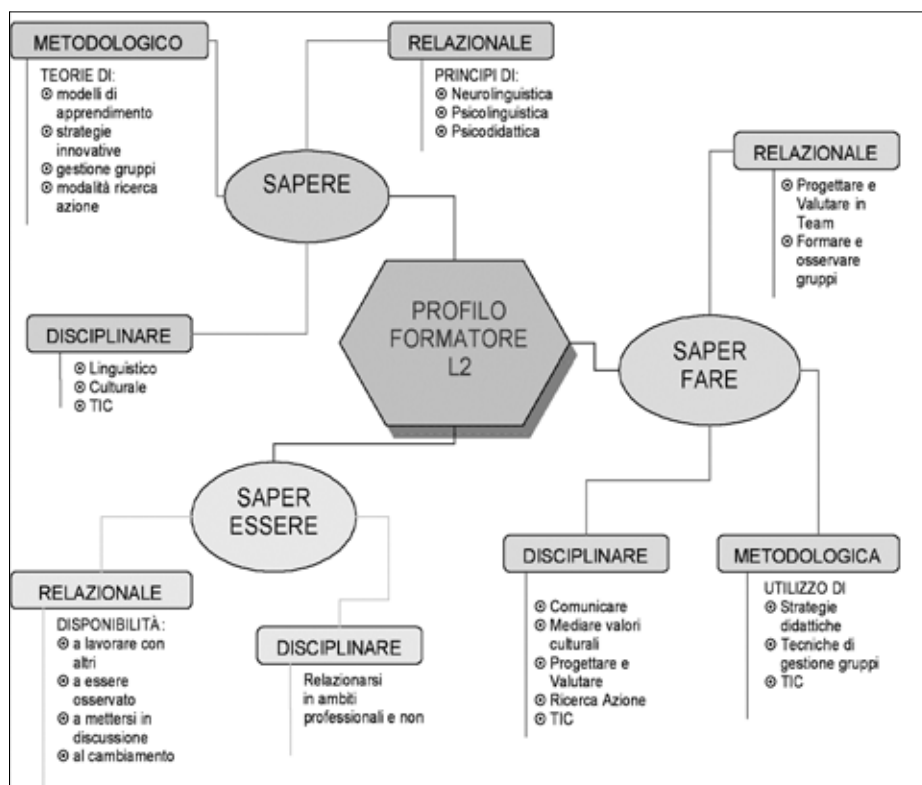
METODOLOGICO

TEORIE DI:
⊙ modelli di apprendimento
⊙ strategie innovative
⊙ gestione gruppi
⊙ modalità ricerca azione

RELAZIONALE

PRINCIPI DI:
⊙ Neurolinguistica
⊙ Psicolinguistica
⊙ Psicodidattica

SAPERE

RELAZIONALE

⊙ Progettare e Valutare in Team
⊙ Formare e osservare gruppi

PROFILO FORMATORE L2

DISCIPLINARE

⊙ Linguistico
⊙ Culturale
⊙ TIC

SAPER FARE

SAPER ESSERE

RELAZIONALE

DISPONIBILITÀ:
⊙ a lavorare con altri
⊙ a essere osservato
⊙ a mettersi in discussione
⊙ al cambiamento

DISCIPLINARE

Relazionarsi in ambiti professionali e non

DISCIPLINARE

⊙ Comunicare
⊙ Mediare valori culturali
⊙ Progettare e Valutare
⊙ Ricerca Azione
⊙ TIC

METODOLOGICA

UTILIZZO DI
⊙ Strategie didattiche
⊙ Tecniche di gestione gruppi
⊙ TIC